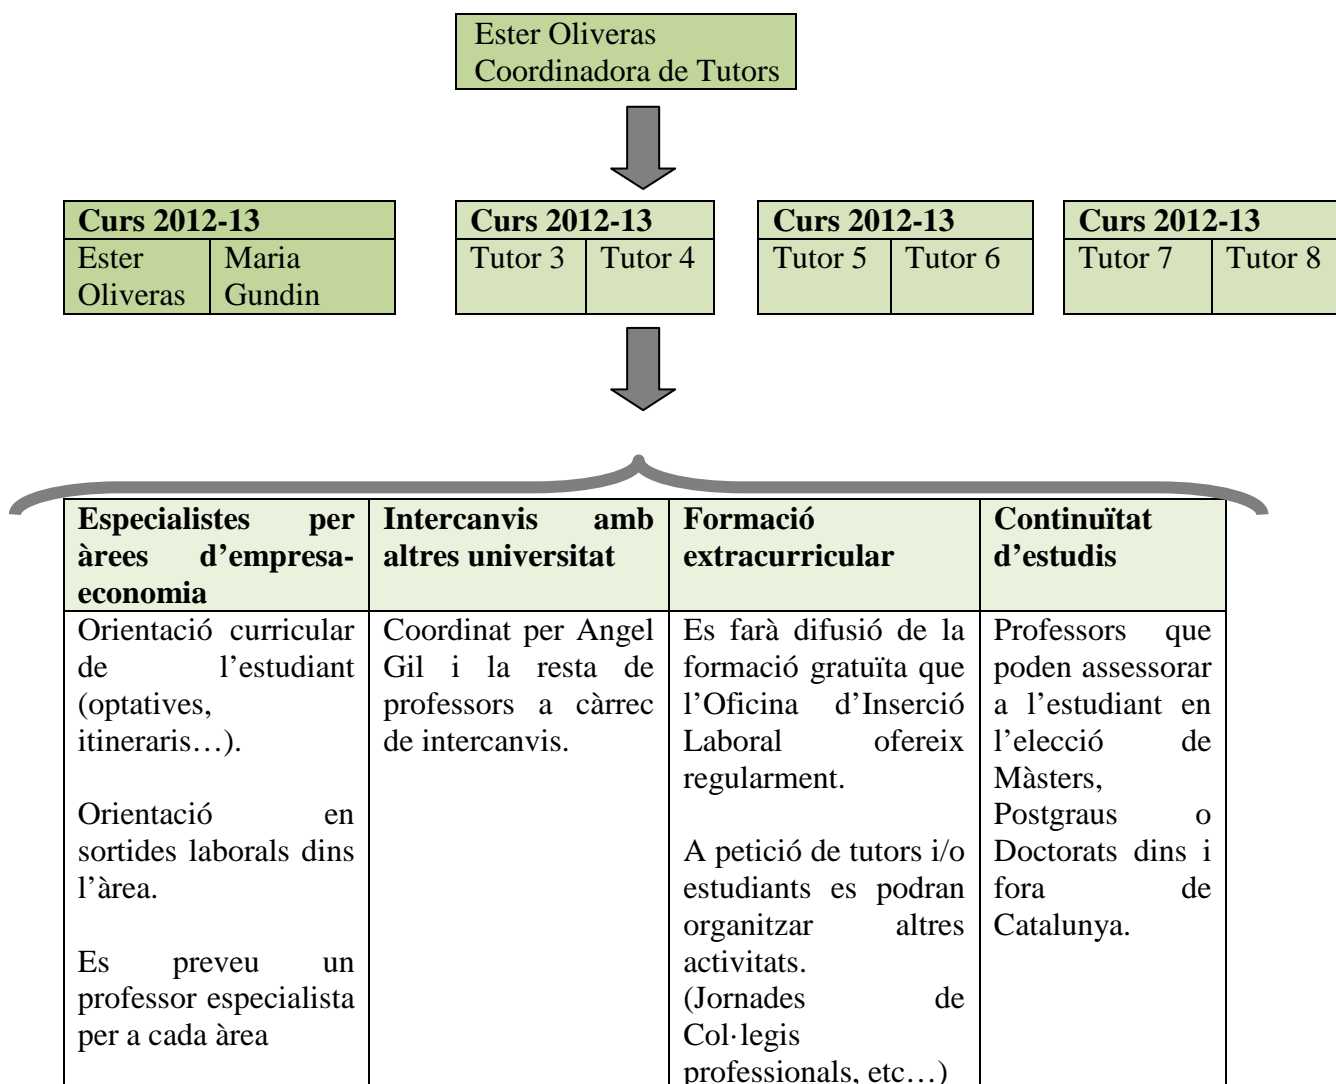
Ester Oliveras
Coordinadora de Tutors

| Curs 2012-13 | |
|---|---|
| Ester Oliveras | Maria Gundin |

| Curs 2012-13 | |
|---|---|
| Tutor 3 | Tutor 4 |

| Curs 2012-13 | |
|---|---|
| Tutor 5 | Tutor 6 |

| Curs 2012-13 | |
|---|---|
| Tutor 7 | Tutor 8 |

| **Especialistes per àrees d'empresa-economia** | **Intercanvis amb altres universitat** | **Formació extracurricular** | **Continuïtat d'estudis** |
|---|---|---|---|
| Orientació curricular de l'estudiant (optatives, itineraris…).<br><br>Orientació en sortides laborals dins l'àrea.<br><br>Es preveu un professor especialista per a cada àrea | Coordinat per Angel Gil i la resta de professors a càrrec de intercanvis. | Es farà difusió de la formació gratuïta que l'Oficina d'Inserció Laboral ofereix regularment.<br><br>A petició de tutors i/o estudiants es podran organitzar altres activitats. (Jornades de Col·legis professionals, etc…) | Professors que poden assessorar a l'estudiant en l'elecció de Màsters, Postgraus o Doctorats dins i fora de Catalunya. |